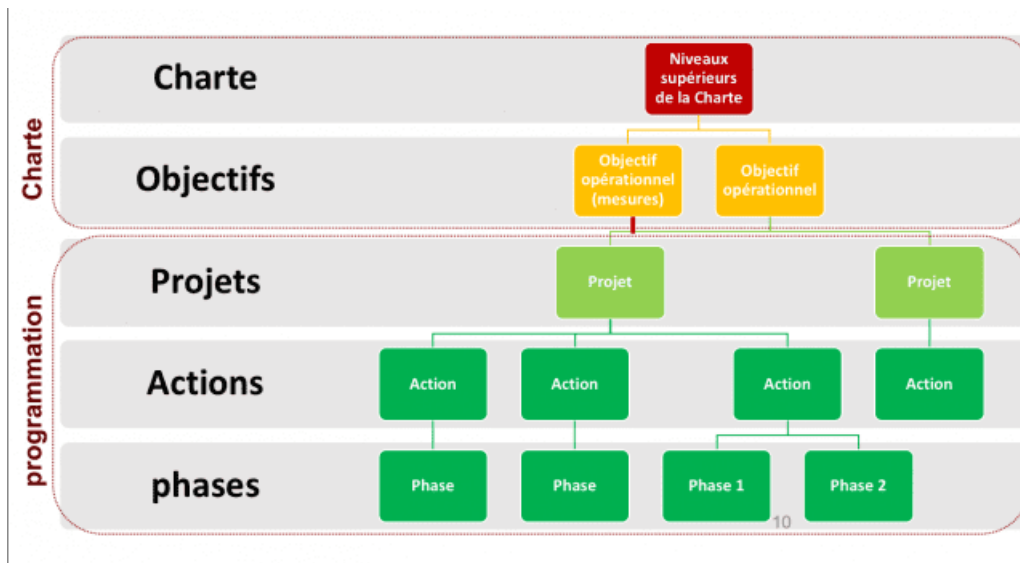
Charte

programmation

Charte

Niveaux supérieurs de la Charte

Objectifs

Objectif opérationnel (mesures)

Objectif opérationnel

Projets

Projet

Projet

Actions

Action

Action

Action

Action

phases

Phase

Phase

Phase 1

Phase 2

10